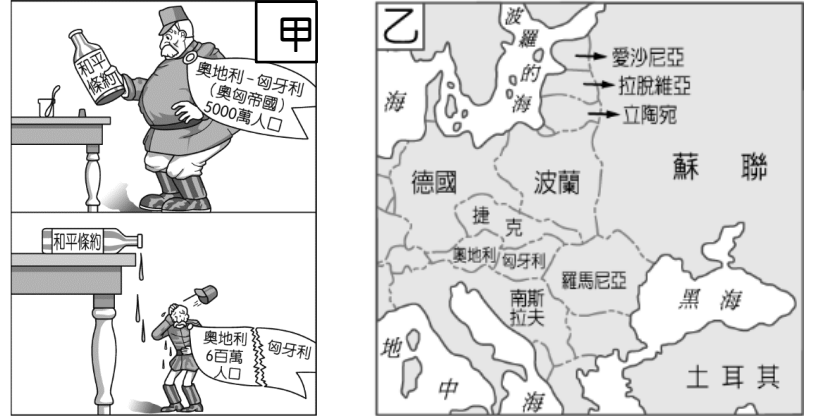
甲

和平條約

奧地利－匈牙利
（奧匈帝國）
5000萬人口

和平條約

奧地利
6百萬
人口

匈牙利

乙

波羅的海

愛沙尼亞
拉脫維亞
立陶宛

海

德國

波蘭

蘇聯

捷克

奧地利

匈牙利

羅馬尼亞

南斯拉夫

黑海

地中海

土耳其